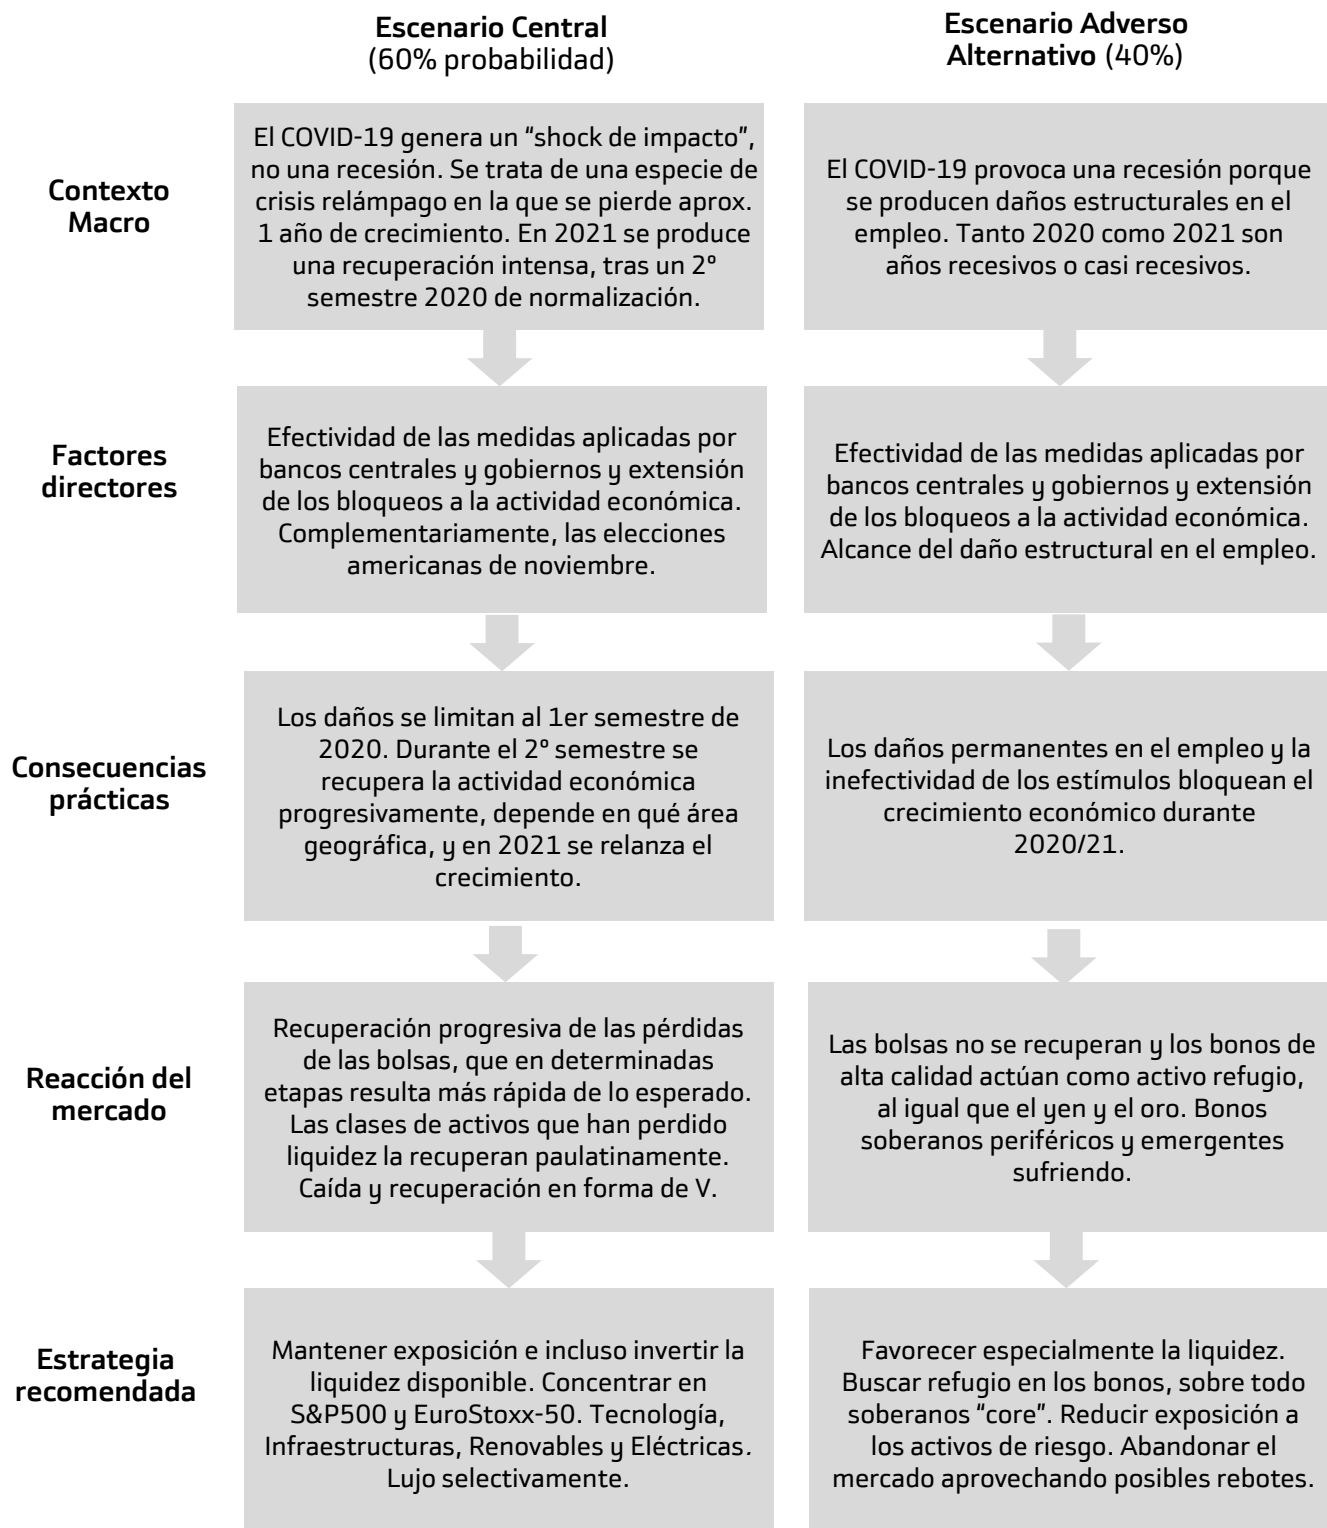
| | **Escenario Central** (60% probabilidad) | **Escenario Adverso Alternativo** (40%) |
|---|---|---|
| **Contexto Macro** | El COVID-19 genera un “shock de impacto”, no una recesión. Se trata de una especie de crisis relámpago en la que se pierde aprox. 1 año de crecimiento. En 2021 se produce una recuperación intensa, tras un 2º semestre 2020 de normalización. | El COVID-19 provoca una recesión porque se producen daños estructurales en el empleo. Tanto 2020 como 2021 son años recesivos o casi recesivos. |
| **Factores directores** | Efectividad de las medidas aplicadas por bancos centrales y gobiernos y extensión de los bloqueos a la actividad económica. Complementariamente, las elecciones americanas de noviembre. | Efectividad de las medidas aplicadas por bancos centrales y gobiernos y extensión de los bloqueos a la actividad económica. Alcance del daño estructural en el empleo. |
| **Consecuencias prácticas** | Los daños se limitan al 1er semestre de 2020. Durante el 2º semestre se recupera la actividad económica progresivamente, depende en qué área geográfica, y en 2021 se relanza el crecimiento. | Los daños permanentes en el empleo y la inefectividad de los estímulos bloquean el crecimiento económico durante 2020/21. |
| **Reacción del mercado** | Recuperación progresiva de las pérdidas de las bolsas, que en determinadas etapas resulta más rápida de lo esperado. Las clases de activos que han perdido liquidez la recuperan paulatinamente. Caída y recuperación en forma de V. | Las bolsas no se recuperan y los bonos de alta calidad actúan como activo refugio, al igual que el yen y el oro. Bonos soberanos periféricos y emergentes sufriendo. |
| **Estrategia recomendada** | Mantener exposición e incluso invertir la liquidez disponible. Concentrar en S&P500 y EuroStoxx-50. Tecnología, Infraestructuras, Renovables y Eléctricas. Lujo selectivamente. | Favorecer especialmente la liquidez. Buscar refugio en los bonos, sobre todo soberanos “core”. Reducir exposición a los activos de riesgo. Abandonar el mercado aprovechando posibles rebotes. |